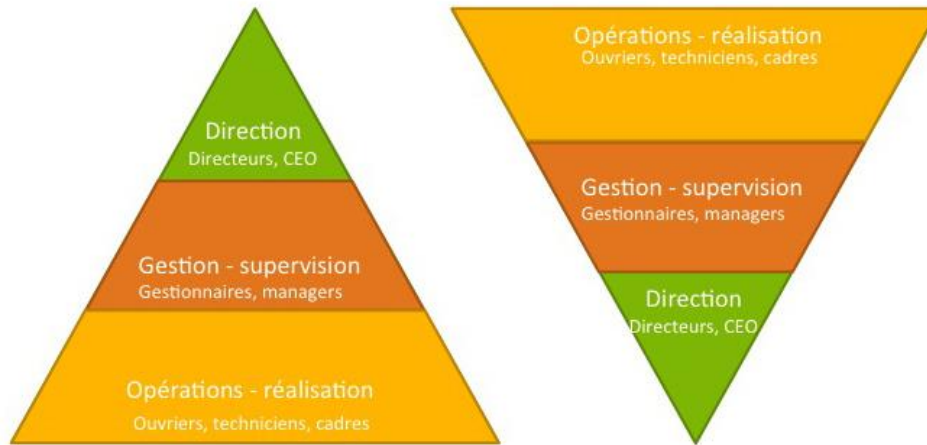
Direction
Directeurs, CEO

Gestion - supervision
Gestionnaires, managers

Opérations - réalisation
Ouvriers, techniciens, cadres

Opérations - réalisation
Ouvriers, techniciens, cadres

Gestion - supervision
Gestionnaires, managers

Direction
Directeurs, CEO